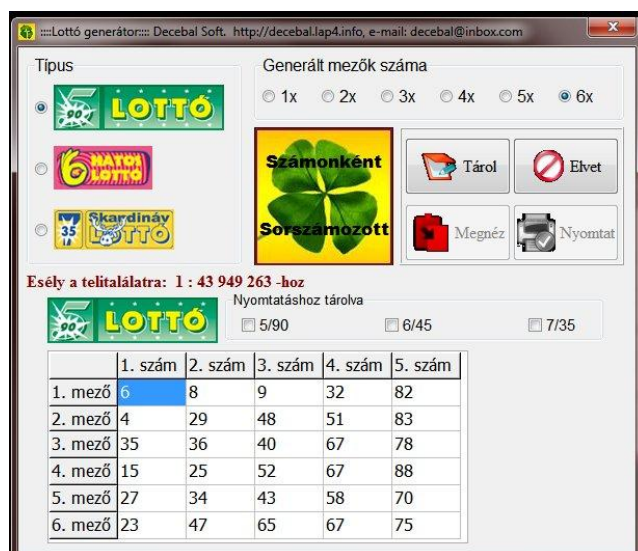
:::Lottó generátor:::: Decebal Soft. http://decebal.lap4.info, e-mail: decebal@inbox.com

Típus

90 LOTTÓ

6 HATOS LOTTÓ

35 Skandináv LOTTÓ

Generált mezők száma

1x 2x 3x 4x 5x 6x

Számonként

Sorszámozott

Tárol

Elvet

Megnéz

Nyomtat

Esély a telitalálatra: 1 : 43 949 263 -hoz

90 LOTTÓ

Nyomtatáshoz tárolva

5/90 6/45 7/35

| | 1. szám | 2. szám | 3. szám | 4. szám | 5. szám |
|---|---|---|---|---|---|
| 1. mező | 6 | 8 | 9 | 32 | 82 |
| 2. mező | 4 | 29 | 48 | 51 | 83 |
| 3. mező | 35 | 36 | 40 | 67 | 78 |
| 4. mező | 15 | 25 | 52 | 67 | 88 |
| 5. mező | 27 | 34 | 43 | 58 | 70 |
| 6. mező | 23 | 47 | 65 | 67 | 75 |